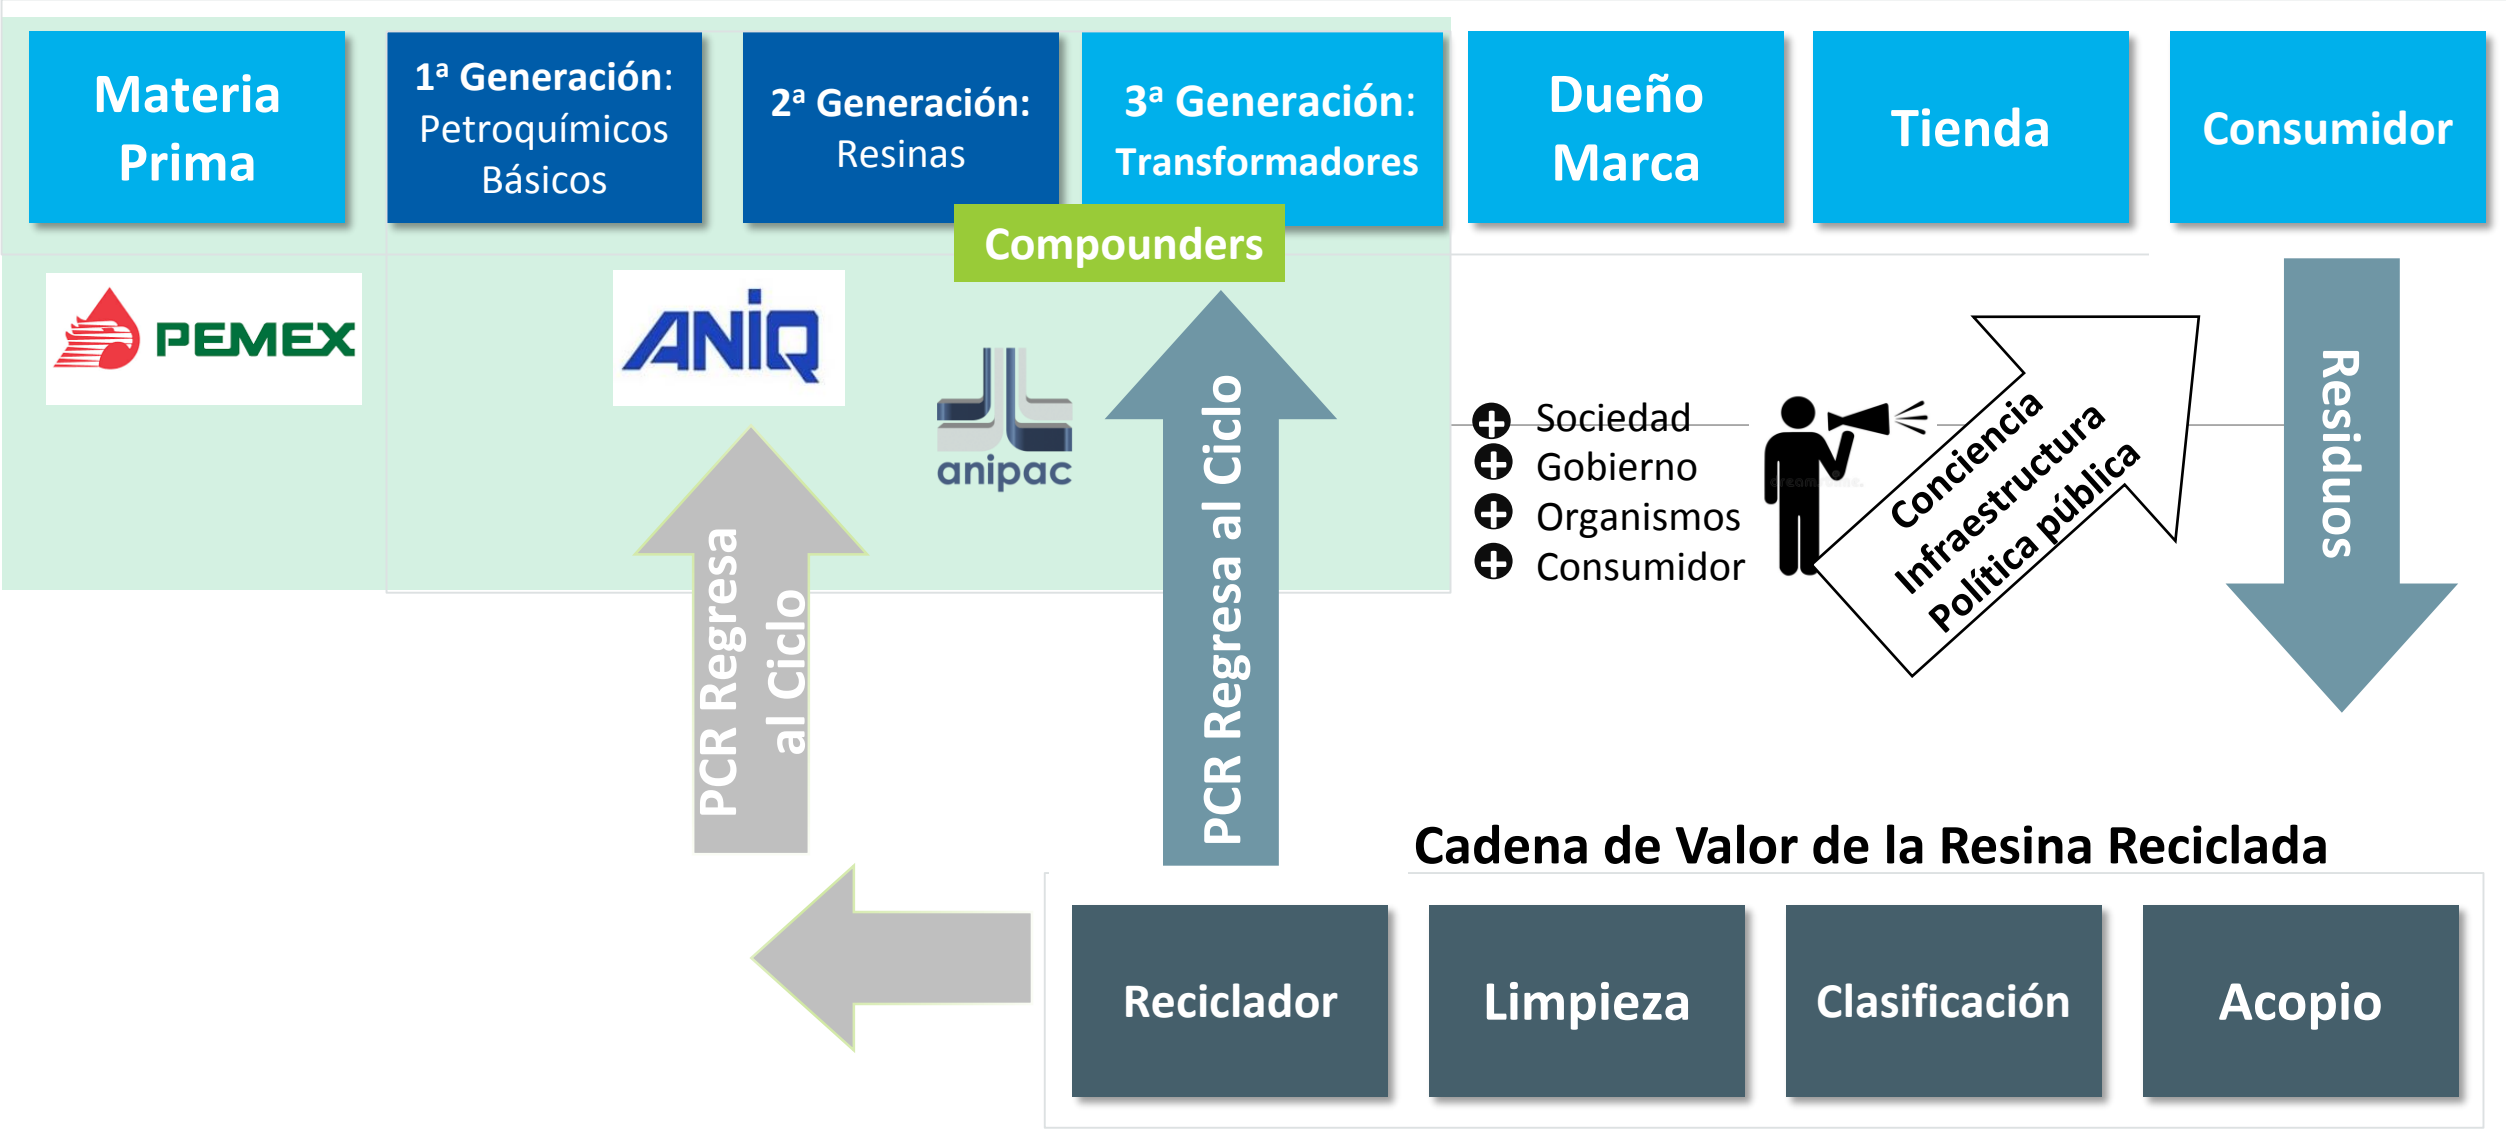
Materia Prima

1ª Generación: Petroquímicos Básicos

2ª Generación: Resinas

3ª Generación: Transformadores

Dueño Marca

Tienda

Consumidor

Compounders

PEMEX

ANIQ

anipac

PCR Regresa al Ciclo

PCR Regresa al Ciclo

Sociedad
Gobierno
Organismos
Consumidor

Conciencia
Infraestructura
Política pública

Residuos

Cadena de Valor de la Resina Reciclada

Reciclador

Limpieza

Clasificación

Acopio